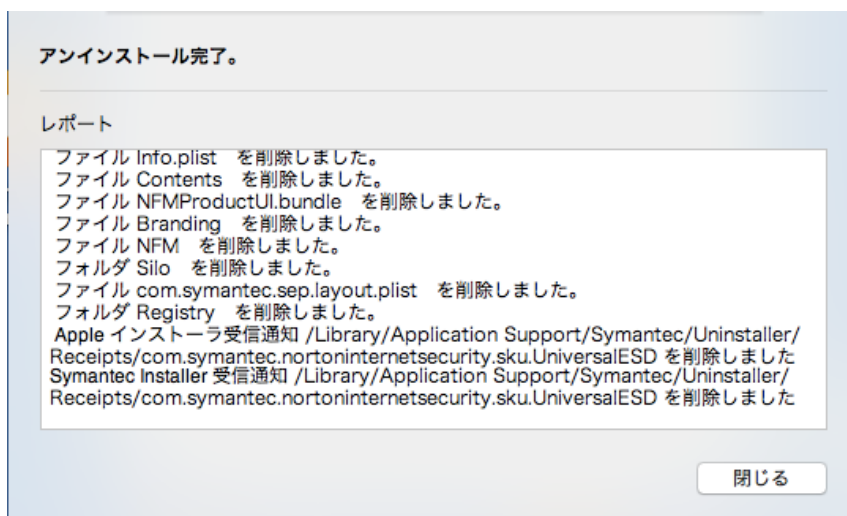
アンインストール完了。

レポート

ファイル Info.plist　を削除しました。
ファイル Contents　を削除しました。
ファイル NFMProductUI.bundle　を削除しました。
ファイル Branding　を削除しました。
ファイル NFM　を削除しました。
フォルダ Silo　を削除しました。
ファイル com.symantec.sep.layout.plist　を削除しました。
フォルダ Registry　を削除しました。
Apple インストーラ受信通知 /Library/Application Support/Symantec/Uninstaller/Receipts/com.symantec.nortoninternetsecurity.sku.UniversalESD を削除しました
Symantec Installer 受信通知 /Library/Application Support/Symantec/Uninstaller/Receipts/com.symantec.nortoninternetsecurity.sku.UniversalESD を削除しました

閉じる